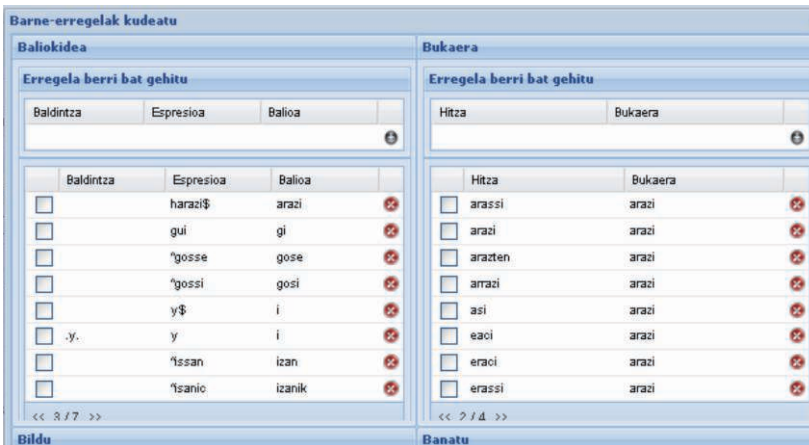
Barne-erregelak kudeatu

Baliokidea

Erregela berri bat gehitu

| Baldintza | Espresioa | Balioa |
|---|---|---|

| | Baldintza | Espresioa | Balioa |
|---|---|---|---|
| | | harazi$ | arazi |
| | | gui | gi |
| | | ^gosse | gose |
| | | ^gossi | gosi |
| | | y$ | i |
| | .y. | y | i |
| | | ^issan | izan |
| | | ^isanic | izanik |

<< 3 / 7 >>

Bukaera

Erregela berri bat gehitu

| Hitza | Bukaera |
|---|---|

| | Hitza | Bukaera |
|---|---|---|
| | arassi | arazi |
| | arazi | arazi |
| | arazten | arazi |
| | arrazi | arazi |
| | asi | arazi |
| | eaci | arazi |
| | eraci | arazi |
| | erassi | arazi |

<< 2 / 4 >>

Bildu

Banatu